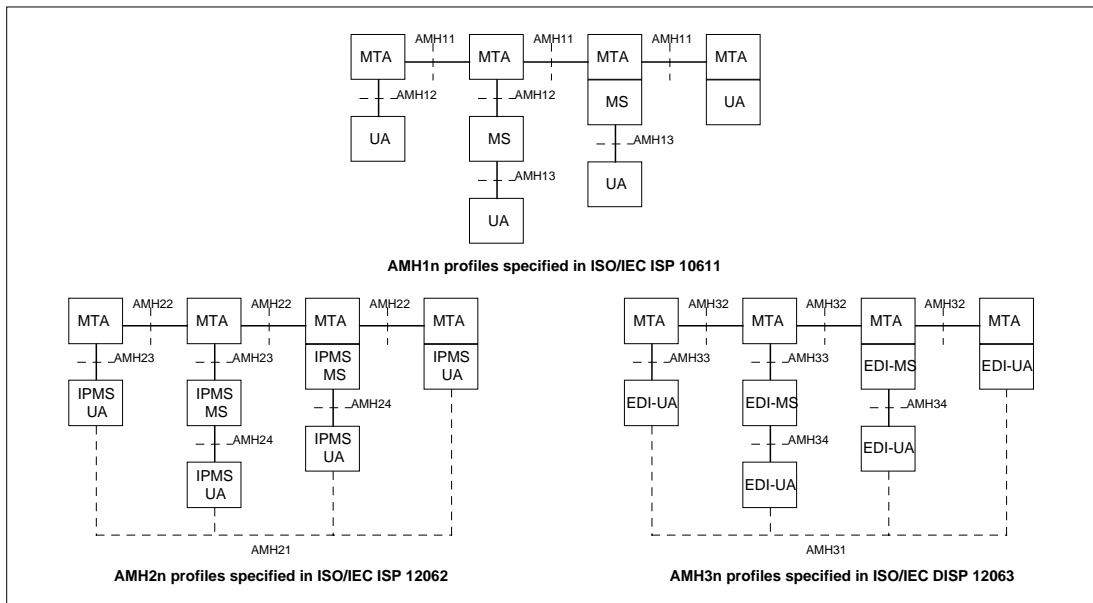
MTA
AMH11
MTA
AMH11
MTA
AMH11
MTA
AMH12
AMH12
MS
UA
UA
MS
AMH13
AMH13
UA
UA

AMH1n profiles specified in ISO/IEC ISP 10611

MTA
AMH22
MTA
AMH22
MTA
AMH22
MTA
AMH23
AMH23
IPMS MS
IPMS UA
IPMS UA
IPMS MS
AMH24
AMH24
IPMS UA
IPMS UA
AMH21

AMH2n profiles specified in ISO/IEC ISP 12062

MTA
AMH32
MTA
AMH32
MTA
AMH32
MTA
AMH33
AMH33
EDI-MS
EDI-UA
EDI-UA
EDI-MS
AMH34
AMH34
EDI-UA
EDI-UA
AMH31

AMH3n profiles specified in ISO/IEC DISP 12063